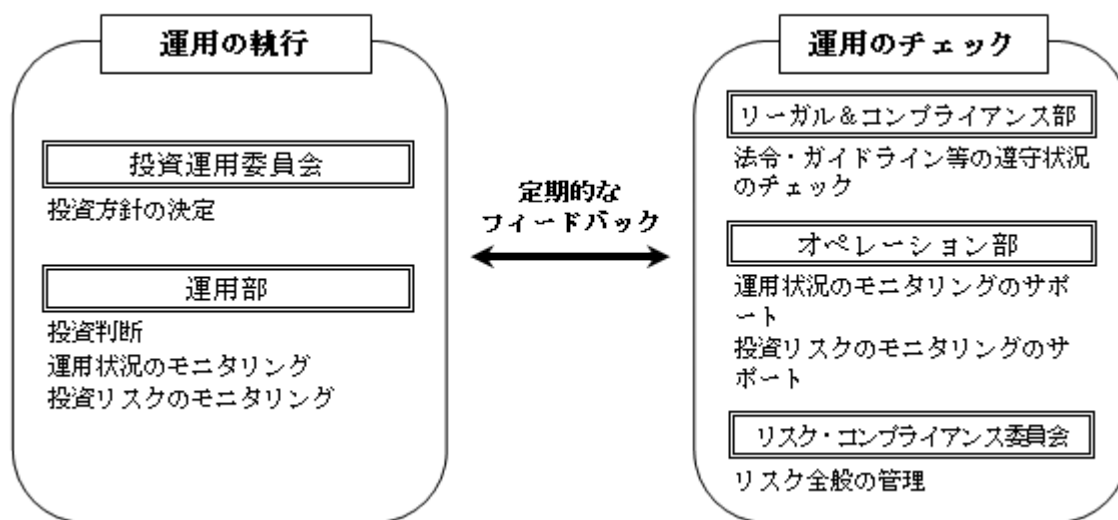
運用の執行

投資運用委員会

投資方針の決定

運用部

投資判断
運用状況のモニタリング
投資リスクのモニタリング

定期的な
フィードバック

運用のチェック

リーガル＆コンプライアンス部

法令・ガイドライン等の遵守状況のチェック

オペレーション部

運用状況のモニタリングのサポート
投資リスクのモニタリングのサポート

リスク・コンプライアンス委員会

リスク全般の管理